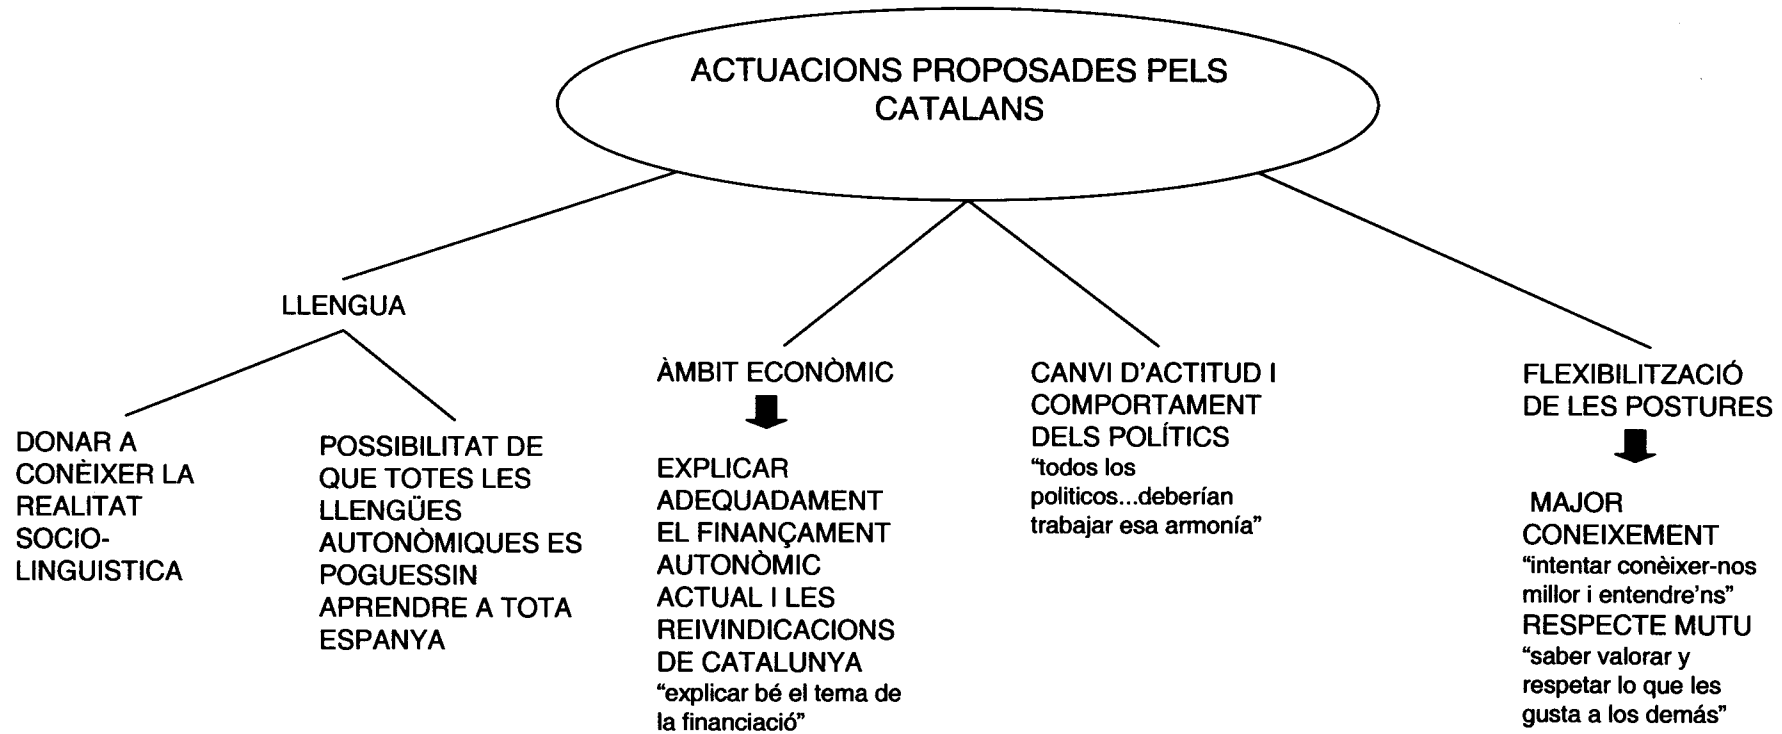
ACTUACIONS PROPOSADES PELS CATALANS

LLENGUA

DONAR A CONÈIXER LA REALITAT SOCIO-LINGUISTICA

POSSIBILITAT DE QUE TOTES LES LLENGÜES AUTONÒMIQUES ES POGUESSIN APRENDRE A TOTA ESPANYA

ÀMBIT ECONÒMIC

EXPLICAR ADEQUADAMENT EL FINANÇAMENT AUTONÒMIC ACTUAL I LES REIVINDICACIONS DE CATALUNYA
"explicar bé el tema de la financiació"

CANVI D'ACTITUD I COMPORTAMENT DELS POLÍTICS
"todos los politicos...deberían trabajar esa armonía"

FLEXIBILITZACIÓ DE LES POSTURES

MAJOR CONEIXEMENT
"intentar conèixer-nos millor i entendre'ns"
RESPECTE MUTU
"saber valorar y respetar lo que les gusta a los demás"